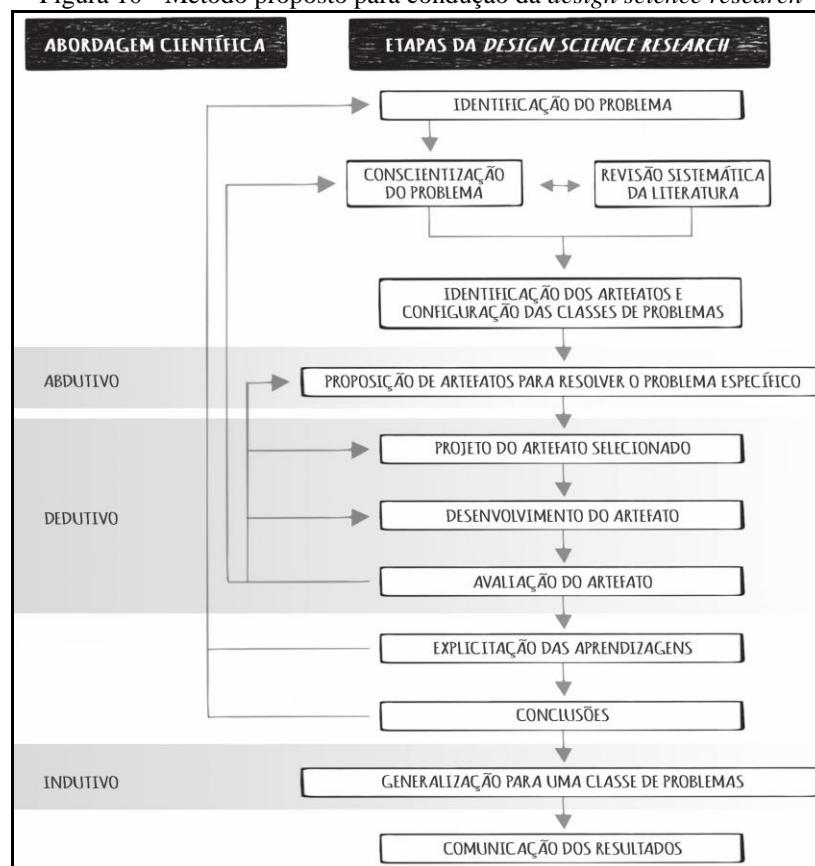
Figura 10 - Método proposto para condução da *design science research*

ABORDAGEM CIENTÍFICA

ETAPAS DA *DESIGN SCIENCE RESEARCH*

IDENTIFICAÇÃO DO PROBLEMA

CONSCIENTIZAÇÃO DO PROBLEMA

REVISÃO SISTEMÁTICA DA LITERATURA

IDENTIFICAÇÃO DOS ARTEFATOS E CONFIGURAÇÃO DAS CLASSES DE PROBLEMAS

ABDUTIVO

PROPOSIÇÃO DE ARTEFATOS PARA RESOLVER O PROBLEMA ESPECÍFICO

DEDUTIVO

PROJETO DO ARTEFATO SELECIONADO

DESENVOLVIMENTO DO ARTEFATO

AVALIAÇÃO DO ARTEFATO

EXPLICITAÇÃO DAS APRENDIZAGENS

CONCLUSÕES

INDUTIVO

GENERALIZAÇÃO PARA UMA CLASSE DE PROBLEMAS

COMUNICAÇÃO DOS RESULTADOS